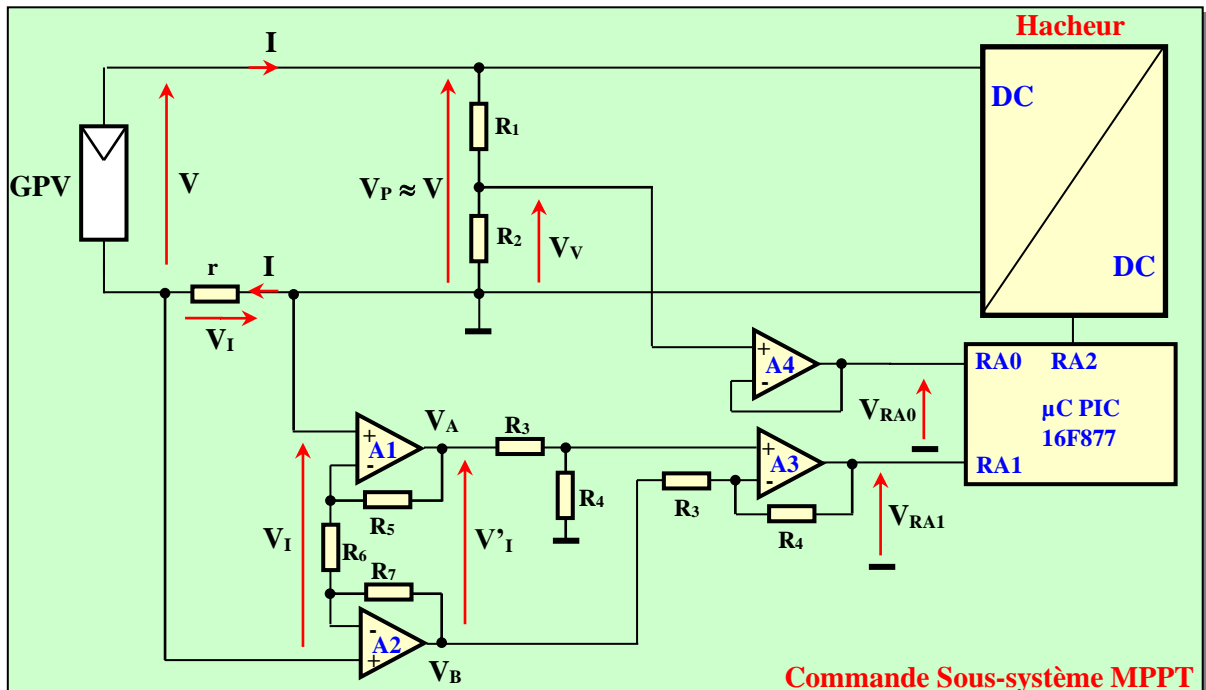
Hacheur

I

DC

GPV

V

$V_P \approx V$

$R_1$

$R_2$

$V_V$

DC

r

I

$V_I$

+
A4
-

RA0 RA2

$V_{RA0}$

µC PIC
16F877

+
A1
-

$V_A$

$R_3$

$R_4$

+
A3
-

RA1

$R_3$

$R_4$

$V_{RA1}$

$R_5$

$V_I$

$R_6$

$V'_I$

$R_7$

-
A2
+

$V_B$

Commande Sous-système MPPT